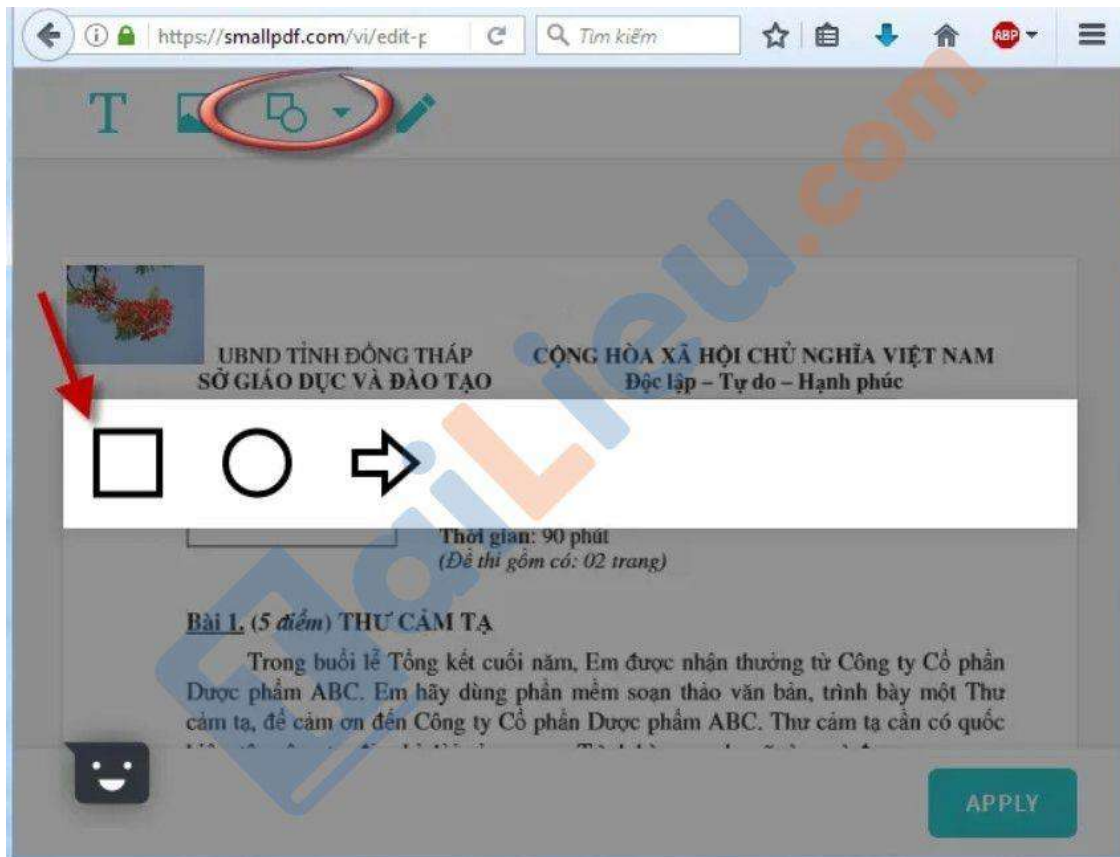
https://smallpdf.com/vi/edit-p

Tìm kiếm

T

UBND TỈNH ĐỒNG THÁP
SỞ GIÁO DỤC VÀ ĐÀO TẠO

CỘNG HÒA XÃ HỘI CHỦ NGHĨA VIỆT NAM
Độc lập – Tự do – Hạnh phúc

Thời gian: 90 phút
(Đề thi gồm có: 02 trang)

Bài 1. (5 điểm) THƯ CẢM TẠ

Trong buổi lễ Tổng kết cuối năm, Em được nhận thưởng từ Công ty Cổ phần Dược phẩm ABC. Em hãy dùng phần mềm soạn thảo văn bản, trình bày một Thư cảm tạ, để cảm ơn đến Công ty Cổ phần Dược phẩm ABC. Thư cảm tạ cần có quốc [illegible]

APPLY

VietJack.com